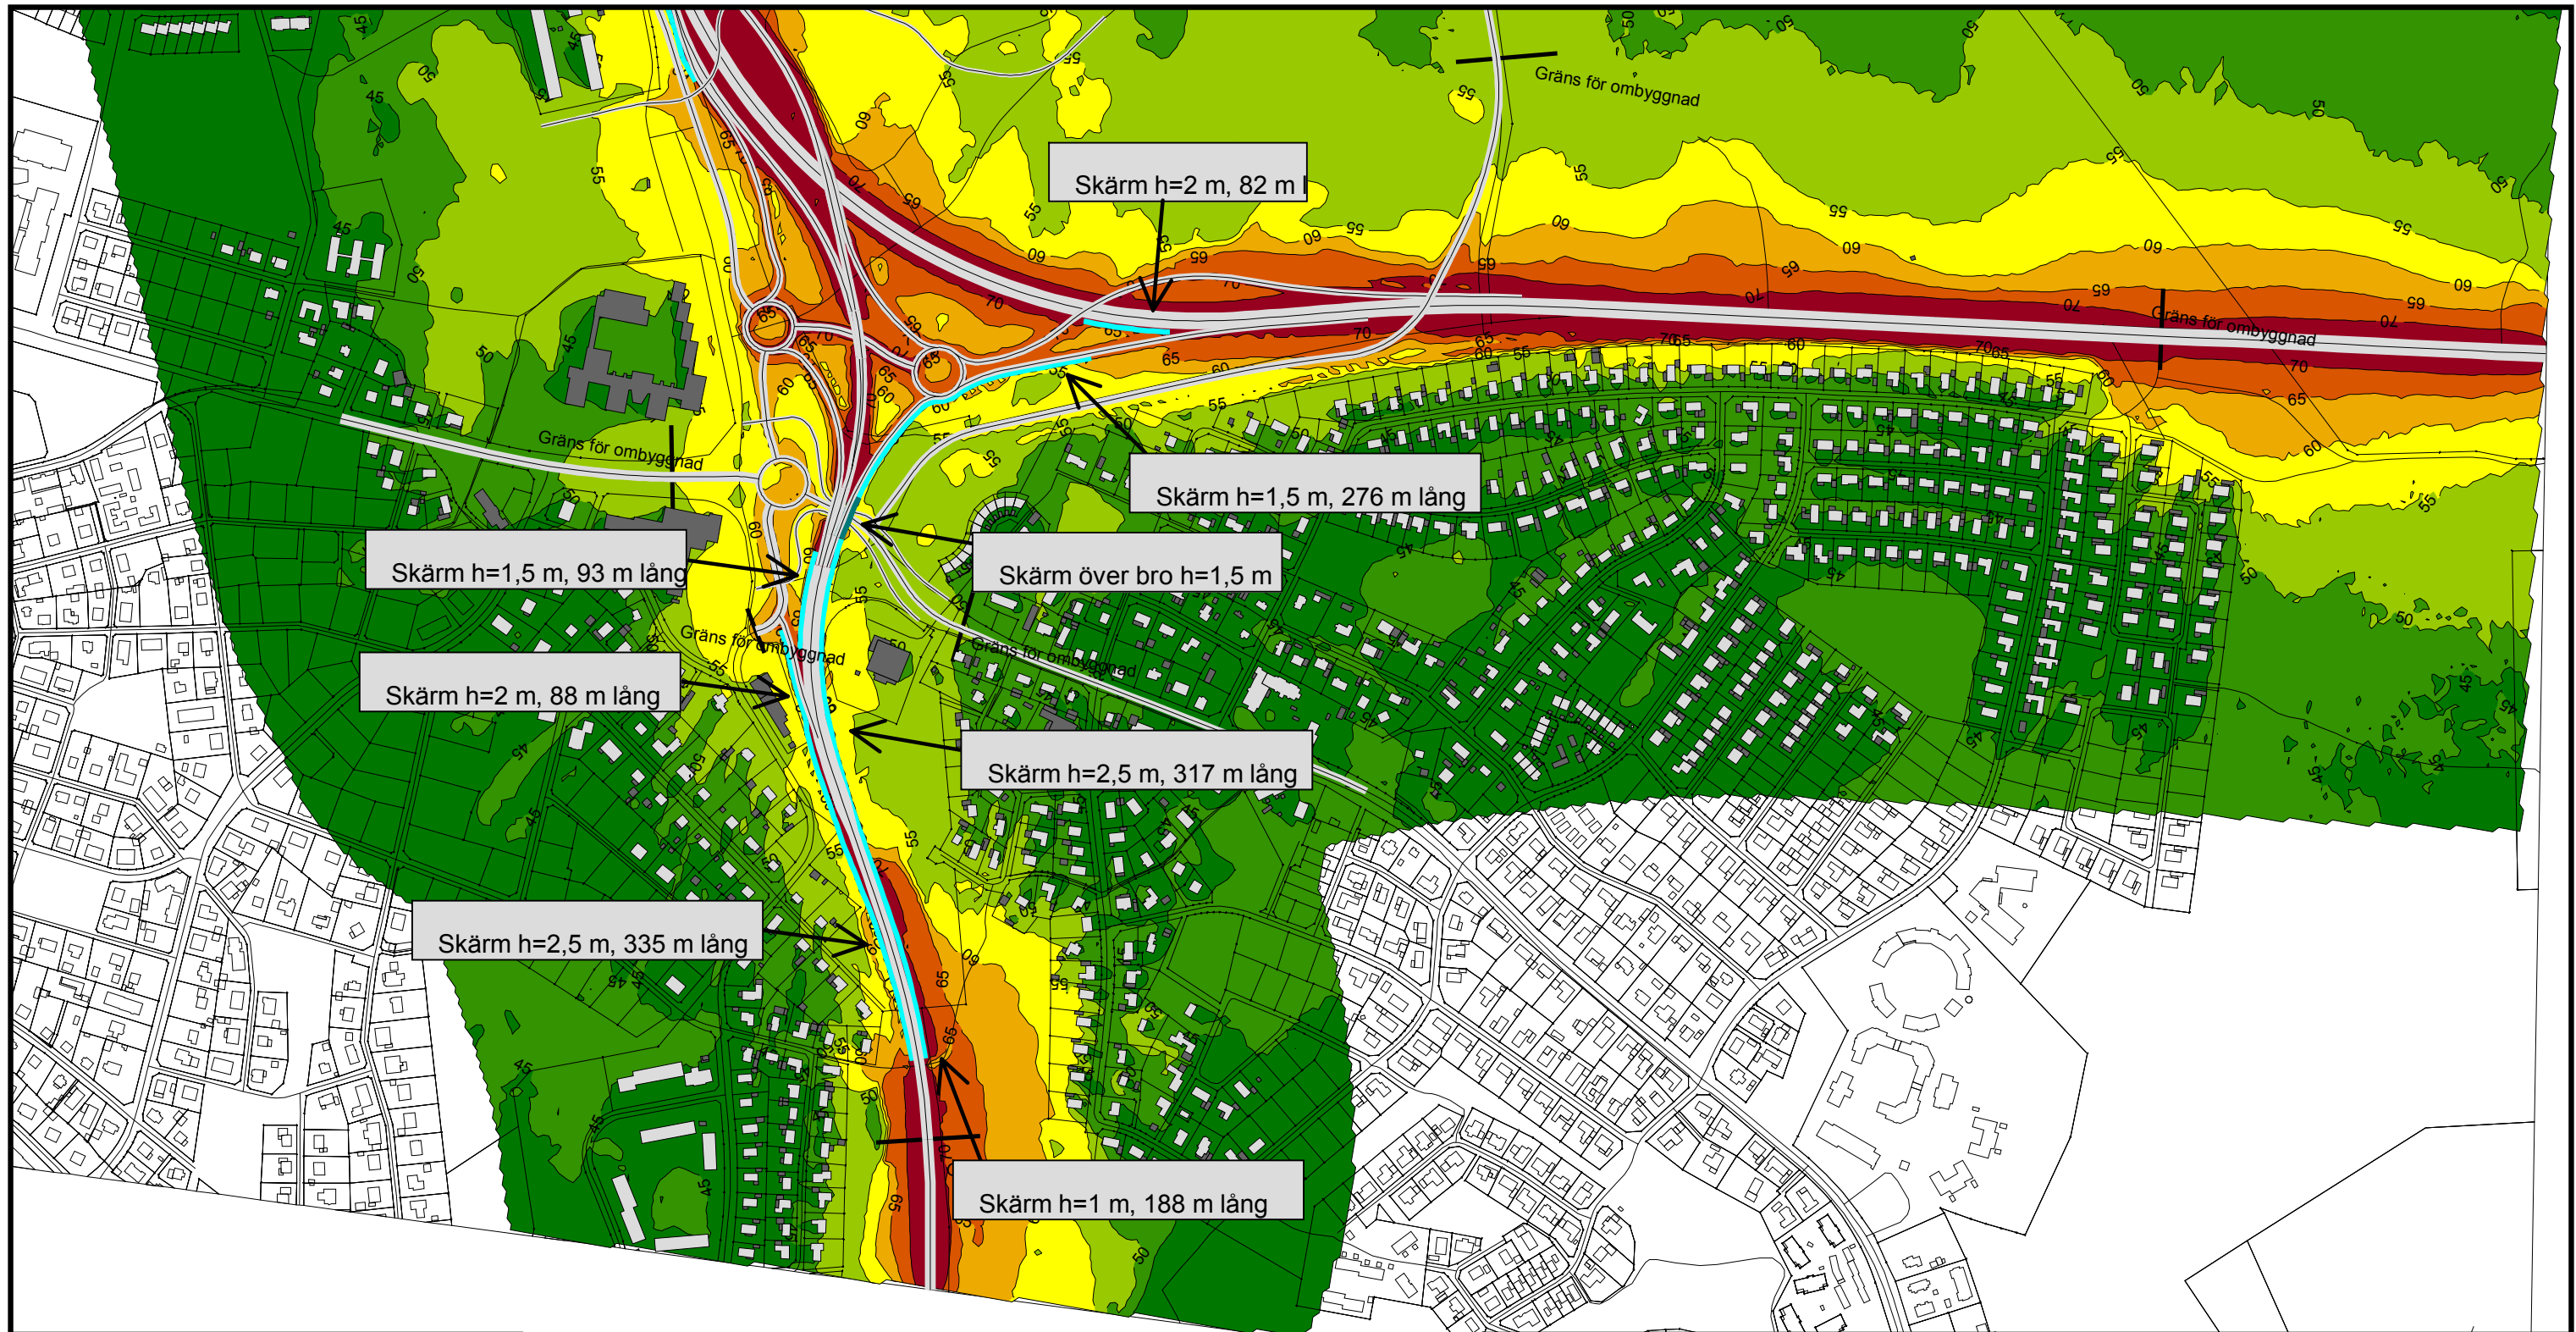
Gräns för ombyggnad

Skärm h=2 m, 82 m l

Gräns för ombyggnad

Gräns för ombyggnad

Skärm h=1,5 m, 276 m lång

Skärm h=1,5 m, 93 m lång

Skärm över bro h=1,5 m

Gräns för ombyggnad

Gräns för ombyggnad

Skärm h=2 m, 88 m lång

Skärm h=2,5 m, 317 m lång

Skärm h=2,5 m, 335 m lång

Skärm h=1 m, 188 m lång

45 50 55 60 65 70